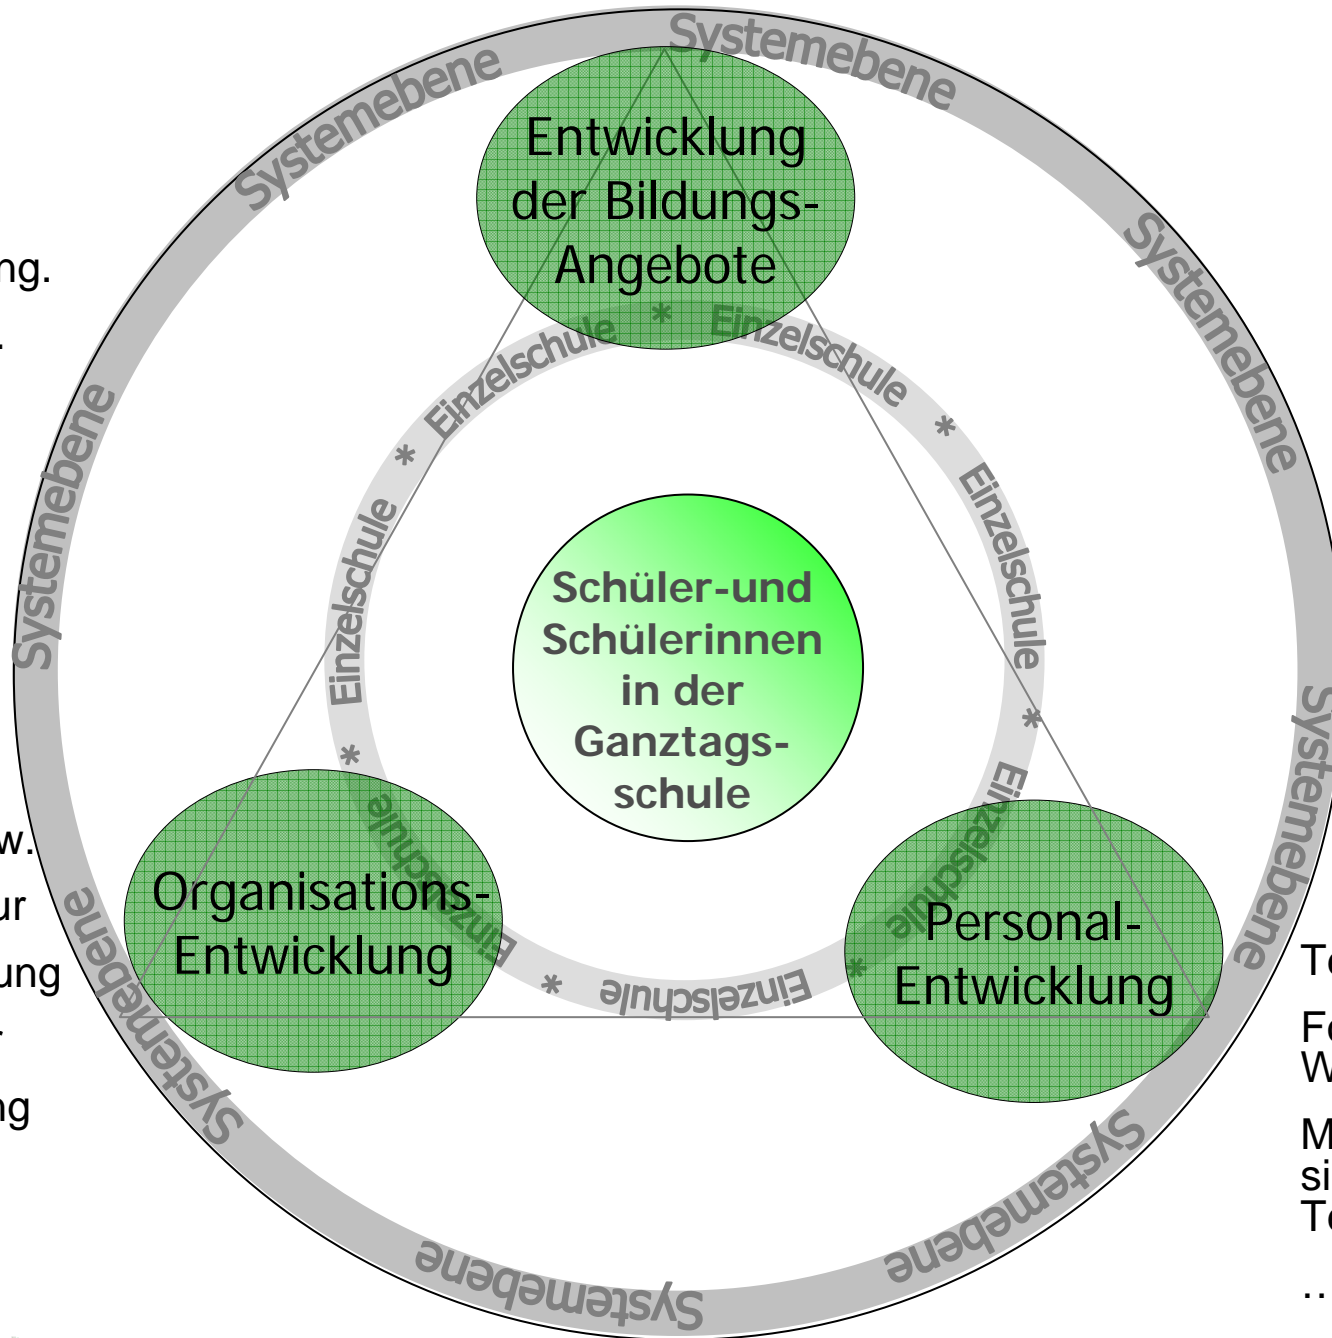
Systemebene
Systemebene
Systemebene
Systemebene
Systemebene
Systemebene
Systemebene
Systemebene

Entwicklung der Bildungs-Angebote

Einzelschule * Einzelschule * Einzelschule * Einzelschule * Einzelschule * Einzelschule * Einzelschule *

Schüler-und Schülerinnen in der Ganztags-schule

Organisations-Entwicklung

Personal-Entwicklung

ng.

w.
ur
ung
ng

T
F
W
M
si
T
..